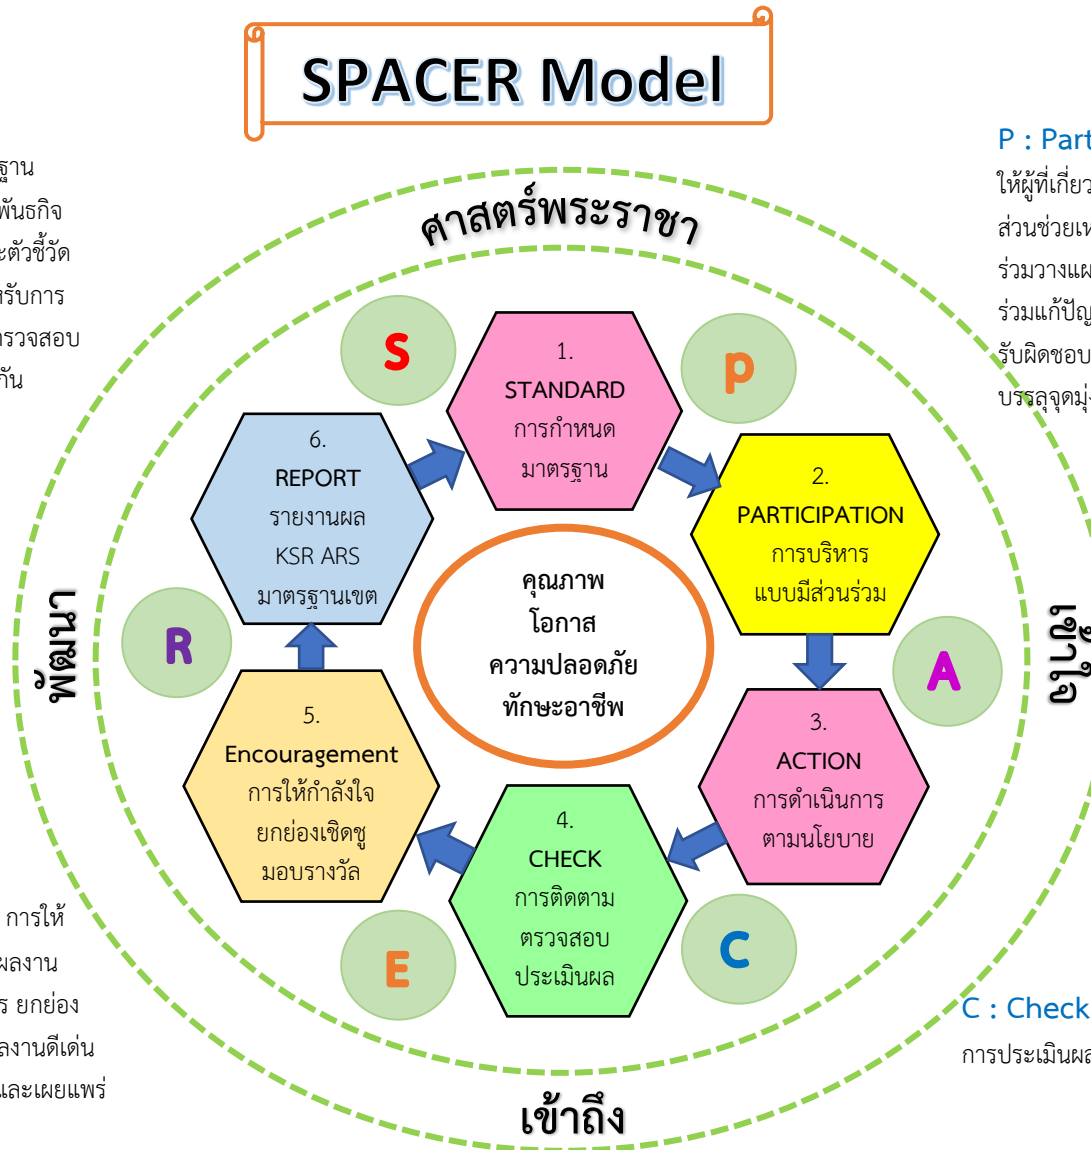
SPACER Model

ฐาน
พันธกิจ
ะตัวชี้วัด
รับการ
ตรวจสอบ
กัน

P : Part
ให้ผู้ที่เกี่ยว
ส่วนช่วยเห
ร่วมวางแผ
ร่วมแก้ปัญ
รับผิดชอบ
บรรลุจุดมุ่ง

ศาสตร์พระราชา

S

1.
STANDARD
การกำหนด
มาตรฐาน

p

6.
REPORT
รายงานผล
KSR ARS
มาตรฐานเขต

2.
PARTICIPATION
การบริหาร
แบบมีส่วนร่วม

พัฒนา

R

คุณภาพ
โอกาส
ความปลอดภัย
ทักษะอาชีพ

A

เข้าใจ

3.
ACTION
การดำเนินการ
ตามนโยบาย

5.
Encouragement
การให้กำลังใจ
ยกย่องเชิดชู
มอบรางวัล

4.
CHECK
การติดตาม
ตรวจสอบ
ประเมินผล

การให้
ผลงาน
ร ยกย่อง
ลงานดีเด่น
และเผยแพร่

E

C

C : Check
การประเมินผล

เข้าถึง